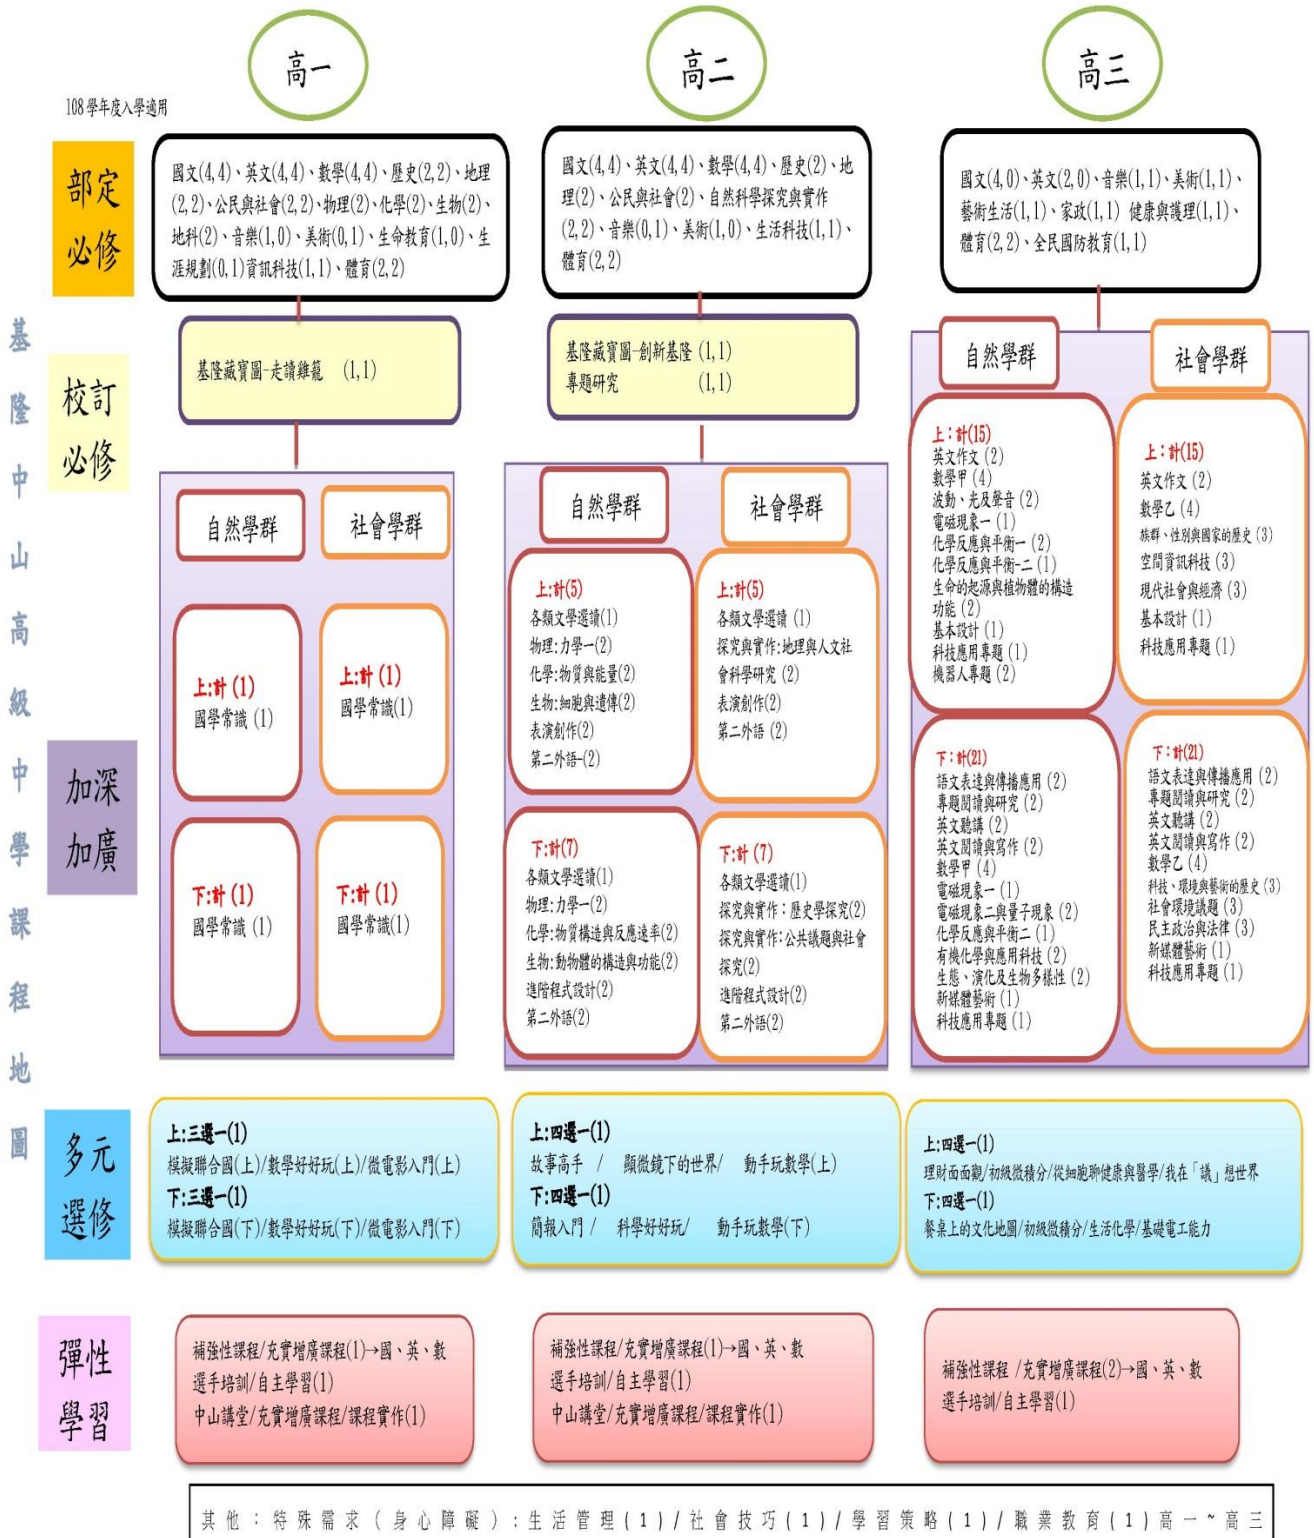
高一

高二

高三

108學年度入學適用

基隆中山高級中學課程地圖

部定必修

國文(4,4)、英文(4,4)、數學(4,4)、歷史(2,2)、地理(2,2)、公民與社會(2,2)、物理(2)、化學(2)、生物(2)、地科(2)、音樂(1,0)、美術(0,1)、生命教育(1,0)、生涯規劃(0,1)資訊科技(1,1)、體育(2,2)

國文(4,4)、英文(4,4)、數學(4,4)、歷史(2)、地理(2)、公民與社會(2)、自然科學探究與實作(2,2)、音樂(0,1)、美術(1,0)、生活科技(1,1)、體育(2,2)

國文(4,0)、英文(2,0)、音樂(1,1)、美術(1,1)、藝術生活(1,1)、家政(1,1) 健康與護理(1,1)、體育(2,2)、全民國防教育(1,1)

校訂必修

基隆藏寶圖-走讀雞籠 (1,1)

基隆藏寶圖-創新基隆 (1,1)
專題研究 (1,1)

加深加廣

自然學群

社會學群

上:計(1)
國學常識 (1)

上:計(1)
國學常識(1)

下:計(1)
國學常識 (1)

下:計(1)
國學常識(1)

自然學群

社會學群

上:計(5)
各類文學選讀(1)
物理:力學一(2)
化學:物質與能量(2)
生物:細胞與遺傳(2)
表演創作(2)
第二外語-(2)

上:計(5)
各類文學選讀 (1)
探究與實作:地理與人文社會科學研究 (2)
表演創作(2)
第二外語 (2)

下:計(7)
各類文學選讀(1)
物理:力學一(2)
化學:物質構造與反應速率(2)
生物:動物體的構造與功能(2)
進階程式設計(2)
第二外語(2)

下:計(7)
各類文學選讀(1)
探究與實作:歷史學探究(2)
探究與實作:公共議題與社會探究(2)
進階程式設計(2)
第二外語(2)

自然學群

社會學群

上:計(15)
英文作文 (2)
數學甲 (4)
波動、光及聲音 (2)
電磁現象一 (1)
化學反應與平衡一 (2)
化學反應與平衡一二 (1)
生命的起源與植物體的構造功能 (2)
基本設計 (1)
科技應用專題 (1)
機器人專題 (2)

上:計(15)
英文作文 (2)
數學乙 (4)
族群、性別與國家的歷史 (3)
空間資訊科技 (3)
現代社會與經濟 (3)
基本設計 (1)
科技應用專題 (1)

下:計(21)
語文表達與傳播應用 (2)
專題閱讀與研究 (2)
英文聽講 (2)
英文閱讀與寫作 (2)
數學甲 (4)
電磁現象一 (1)
電磁現象二與量子現象 (2)
化學反應與平衡二 (1)
有機化學與應用科技 (2)
生態、演化及生物多樣性 (2)
新媒體藝術 (1)
科技應用專題 (1)

下:計(21)
語文表達與傳播應用 (2)
專題閱讀與研究 (2)
英文聽講 (2)
英文閱讀與寫作 (2)
數學乙 (4)
科技、環境與藝術的歷史 (3)
社會環境議題 (3)
民主政治與法律 (3)
新媒體藝術 (1)
科技應用專題 (1)

多元選修

上:三選一(1)
模擬聯合國(上)/數學好好玩(上)/微電影入門(上)
下:三選一(1)
模擬聯合國(下)/數學好好玩(下)/微電影入門(下)

上:四選一(1)
故事高手 / 顯微鏡下的世界/ 動手玩數學(上)
下:四選一(1)
簡報入門 / 科學好好玩/ 動手玩數學(下)

上:四選一(1)
理財面面觀/初級微積分/從細胞聊健康與醫學/我在「議」想世界
下:四選一(1)
餐桌上的文化地圖/初級微積分/生活化學/基礎電工能力

彈性學習

補強性課程/充實增廣課程(1)→國、英、數
選手培訓/自主學習(1)
中山講堂/充實增廣課程/課程實作(1)

補強性課程/充實增廣課程(1)→國、英、數
選手培訓/自主學習(1)
中山講堂/充實增廣課程/課程實作(1)

補強性課程 /充實增廣課程(2)→國、英、數
選手培訓/自主學習(1)

其他:特殊需求(身心障礙):生活管理(1)/社會技巧(1)/學習策略(1)/職業教育(1)高一~高三